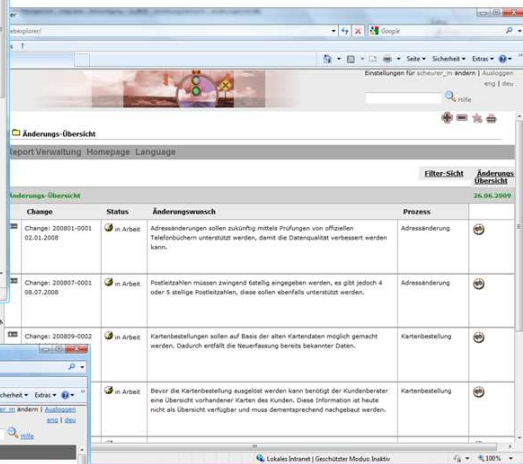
ebexplorer/

Google

Seite ▾ Sicherheit ▾ Extras ▾

Einstellungen für scheurer_m ändern | Ausloggen
eng | deu

Hilfe

Änderungs-Übersicht

eport Verwaltung Homepage Language

Filter-Sicht

Änderungs Übersicht

Änderungs-Übersicht

26.06.2009

| Change | Status | Änderungswunsch | Prozess | |
|---|---|---|---|---|
| Change: 200801-0001 02.01.2008 | in Arbeit | Adressänderungen sollen zukünftig mittels Prüfungen von offiziellen Telefonbüchern unterstützt werden, damit die Datenqualität verbessert werden kann. | Adressänderung | |
| Change: 200807-0001 08.07.2008 | in Arbeit | Postleitzahlen müssen zwingend 6stellig eingegeben werden, es gibt jedoch 4 oder 5 stellige Postleitzahlen, diese sollen ebenfalls unterstützt werden. | Adressänderung | |
| Change: 200809-0002 | in Arbeit | Kartenbestellungen sollen auf Basis der alten Kartendaten moglich gemacht werden. Dadurch entfällt die Neuerfassung bereits bekannter Daten. | Kartenbestellung | |
| | in Arbeit | Bevor die Kartenbestellung ausgelöst werden kann benötigt der Kundenberater eine Übersicht vorhandener Karten des Kunden. Diese Information ist heute nicht als Übersicht verfügbar und muss dementsprechend nachgebaut werden. | Kartenbestellung | |

cherheit ▾ Extras ▾
n_m ändern | Ausloggen
eng | deu
Hilfe

Lokales Intranet | Geschützter Modus: Inaktiv
100%